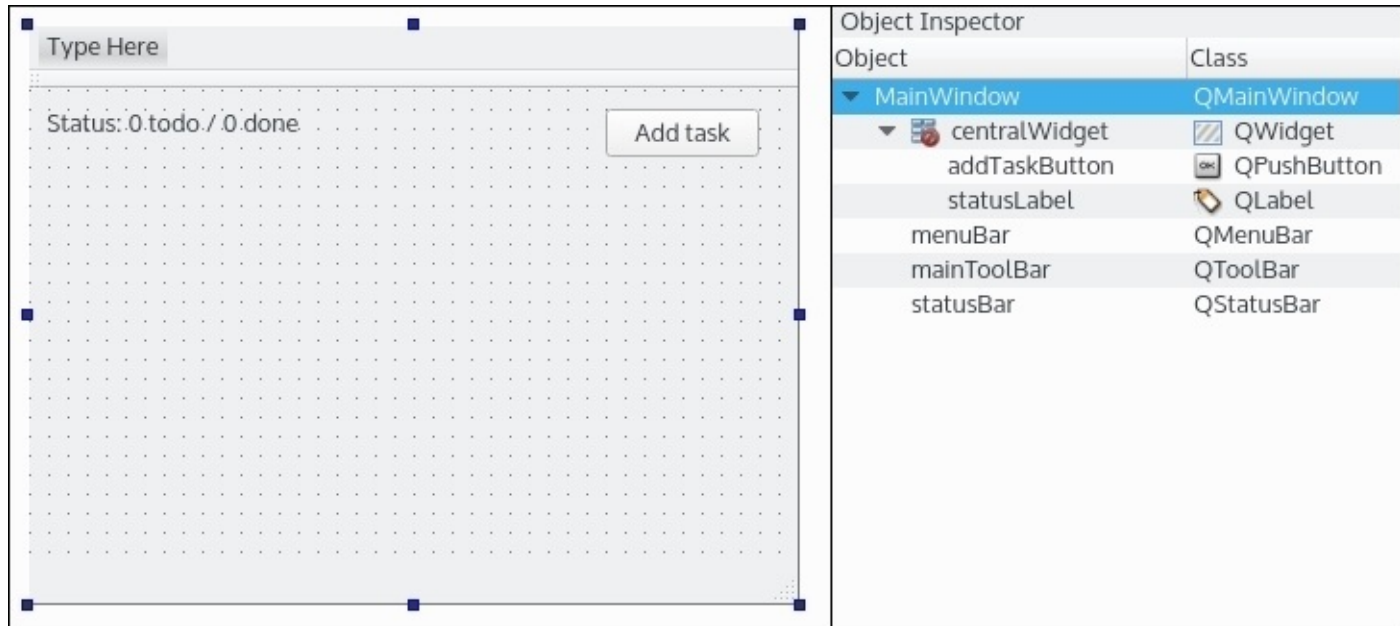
Type Here

Status: 0 todo / 0 done

Add task

Object Inspector

| Object | Class |
|---|---|
| MainWindow | QMainWindow |
| centralWidget | QWidget |
| addTaskButton | QPushButton |
| statusLabel | QLabel |
| menuBar | QMenuBar |
| mainToolBar | QToolBar |
| statusBar | QStatusBar |